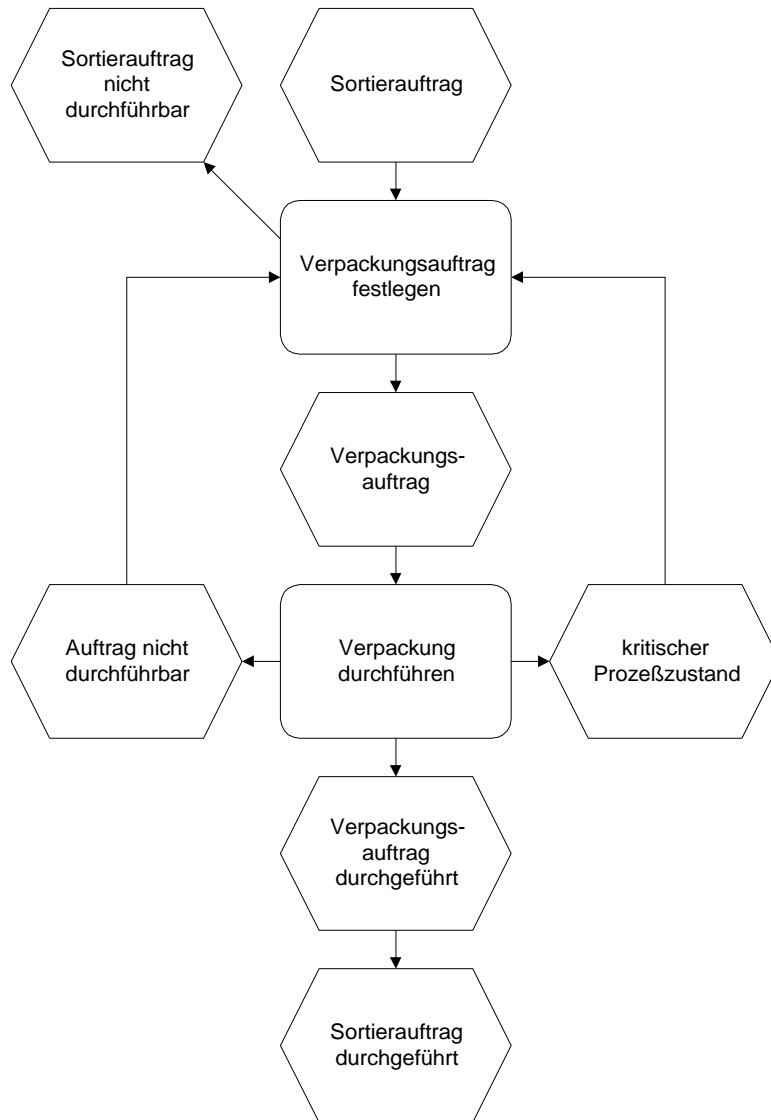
Sortierauftrag nicht durchführbar

Sortierauftrag

Verpackungsauftrag festlegen

Verpackungsauftrag

Auftrag nicht durchführbar

Verpackung durchführen

kritischer Prozeßzustand

Verpackungsauftrag durchgeführt

Sortierauftrag durchgeführt